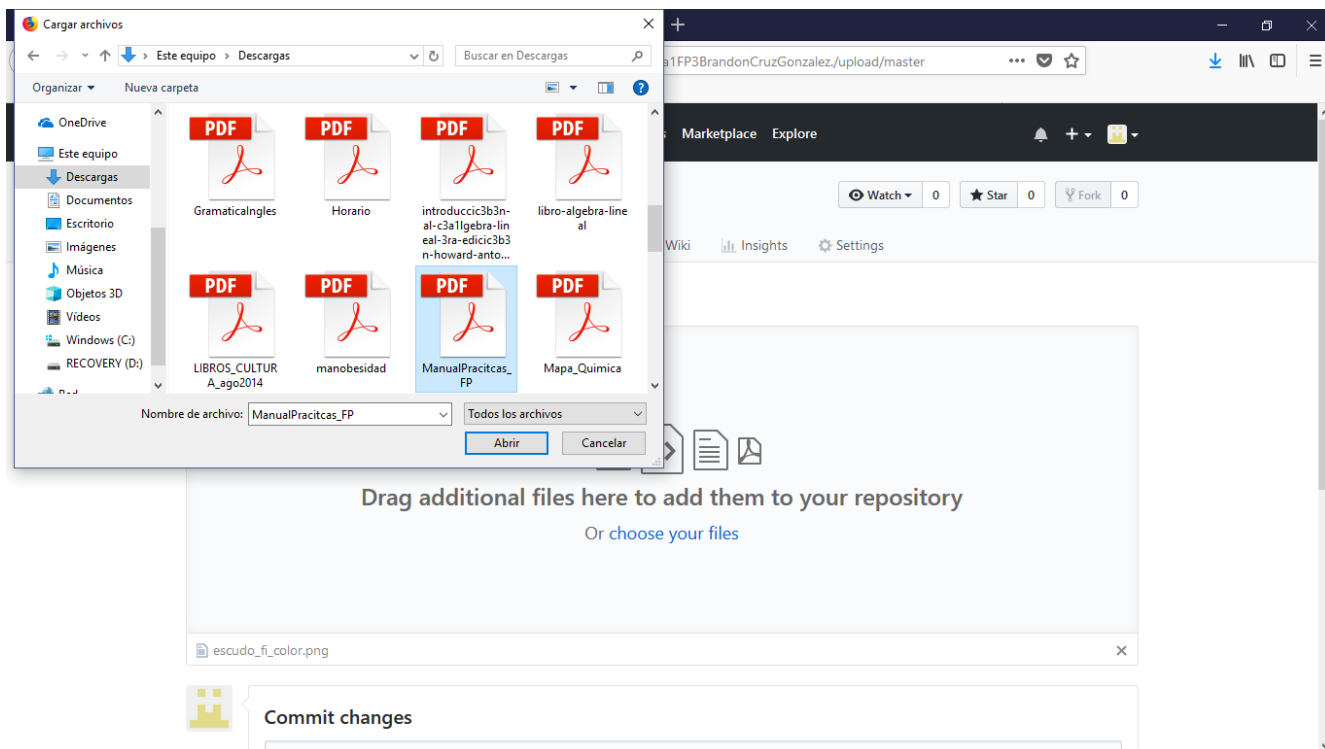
Cargar archivos

Este equipo › Descargas

Buscar en Descargas

Organizar ▾ Nueva carpeta

OneDrive
Este equipo
Descargas
Documentos
Escritorio
Imágenes
Música
Objetos 3D
Vídeos
Windows (C:)
RECOVERY (D:)
Red

PDF
GramaticaIngles

PDF
Horario

PDF
introduccic3b3n-al-c3a1lgebra-lineal-3ra-edicic3b3n-howard-anto...

PDF
libro-algebra-lineal

PDF
LIBROS_CULTURA_ago2014

PDF
manobesidad

PDF
ManualPracitcas_FP

PDF
Mapa_Quimica

Nombre de archivo: ManualPracitcas_FP

Todos los archivos

Abrir Cancelar

+

a1FP3BrandonCruzGonzalez./upload/master

Marketplace Explore

Watch ▾ 0 Star 0 Fork 0

Wiki Insights Settings

Drag additional files here to add them to your repository

Or choose your files

escudo_fi_color.png

Commit changes